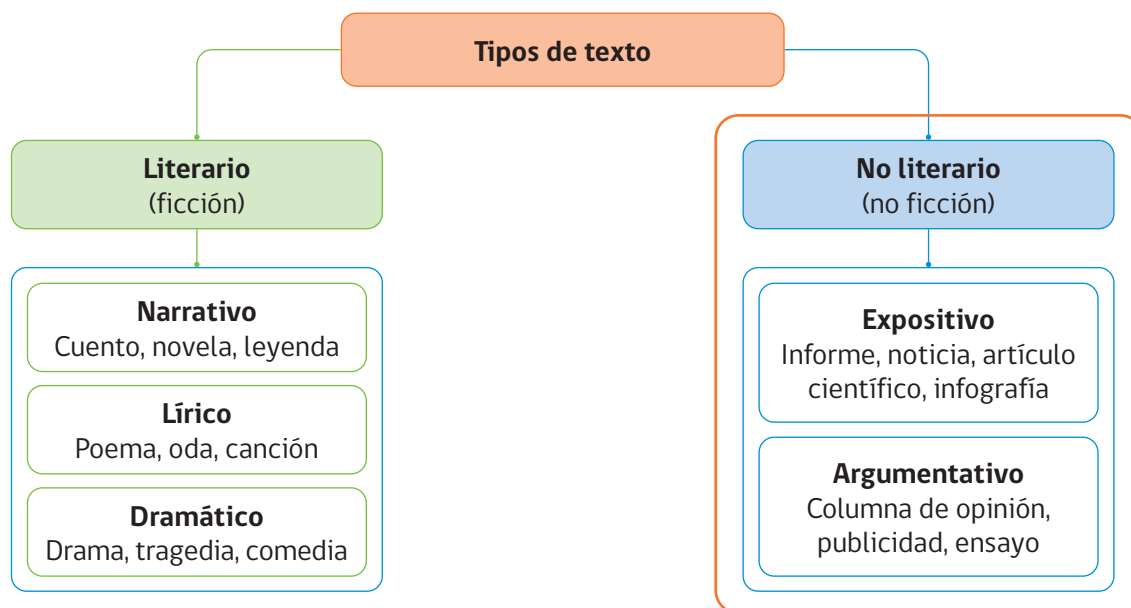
Tipos de texto

Literario
(ficción)

Narrativo
Cuento, novela, leyenda

Lírico
Poema, oda, canción

Dramático
Drama, tragedia, comedia

No literario
(no ficción)

Expositivo
Informe, noticia, artículo científico, infografía

Argumentativo
Columna de opinión, publicidad, ensayo